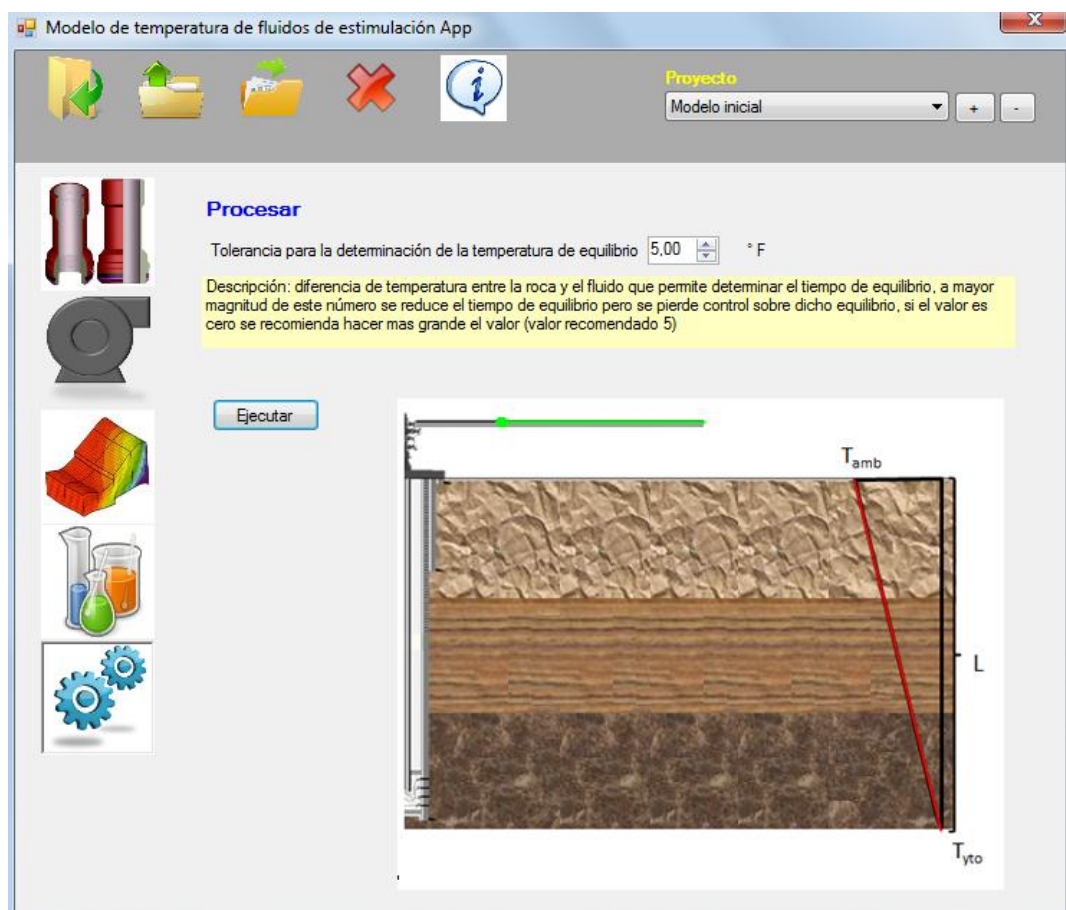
Modelo de temperatura de fluidos de estimulación App

Proyecto
Modelo inicial
+ -

Procesar

Tolerancia para la determinación de la temperatura de equilibrio 5,00 ° F

Descripción: diferencia de temperatura entre la roca y el fluido que permite determinar el tiempo de equilibrio, a mayor magnitud de este número se reduce el tiempo de equilibrio pero se pierde control sobre dicho equilibrio, si el valor es cero se recomienda hacer mas grande el valor (valor recomendado 5)

Ejecutar

$T_{amb}$

L

$T_{yto}$